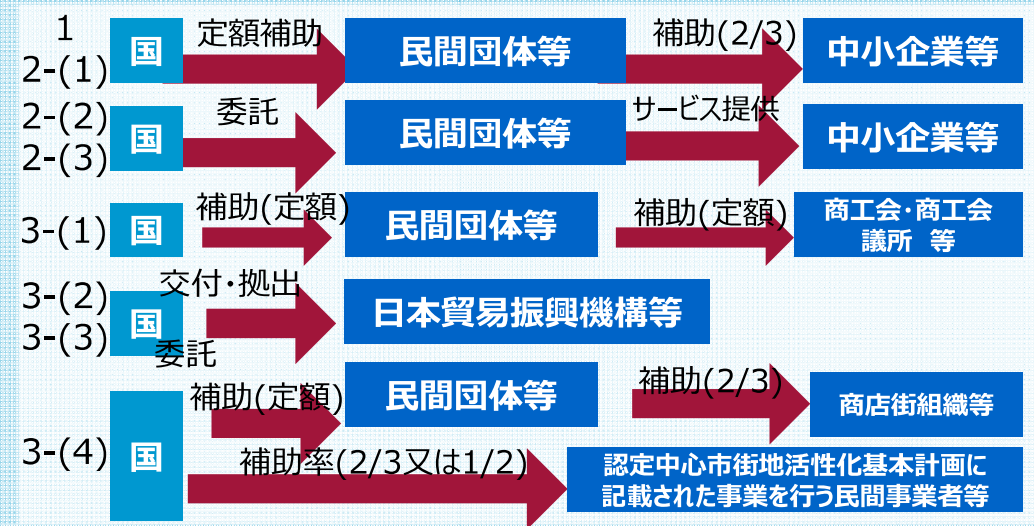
1
2-(1) 国 定額補助 民間団体等 補助(2/3) 中小企業等

2-(2)
2-(3) 国 委託 民間団体等 サービス提供 中小企業等

3-(1) 国 補助(定額) 民間団体等 補助(定額) 商工会・商工会議所 等

3-(2)
3-(3) 国 交付・拠出 委託 日本貿易振興機構等

3-(4) 国 補助(定額) 民間団体等 補助(2/3) 商店街組織等

補助率(2/3又は1/2) 認定中心市街地活性化基本計画に記載された事業を行う民間事業者等